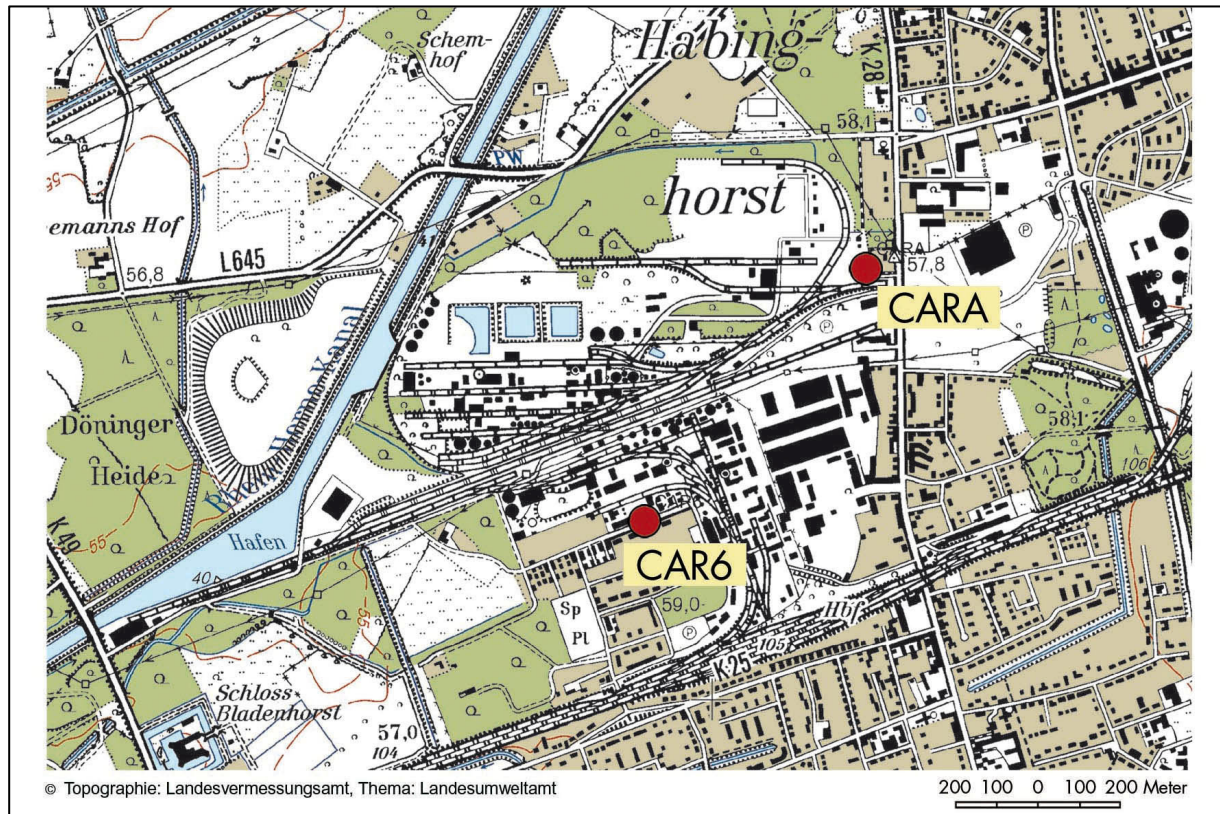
Schemhof

Habinghorst

K 28

58,1

PW

emanns Hof

L645

56,8

57,8

CARA

Döninger Heide

Rhein-Herne-Kanal

Hafen

K 40

55

40

58,1

106

CAR6

Sp Pl

59,0

Hbf

K 25

105

Schloss Bladenhorst

57,0

104

© Topographie: Landesvermessungsamt, Thema: Landesumweltamt

200 100 0 100 200 Meter